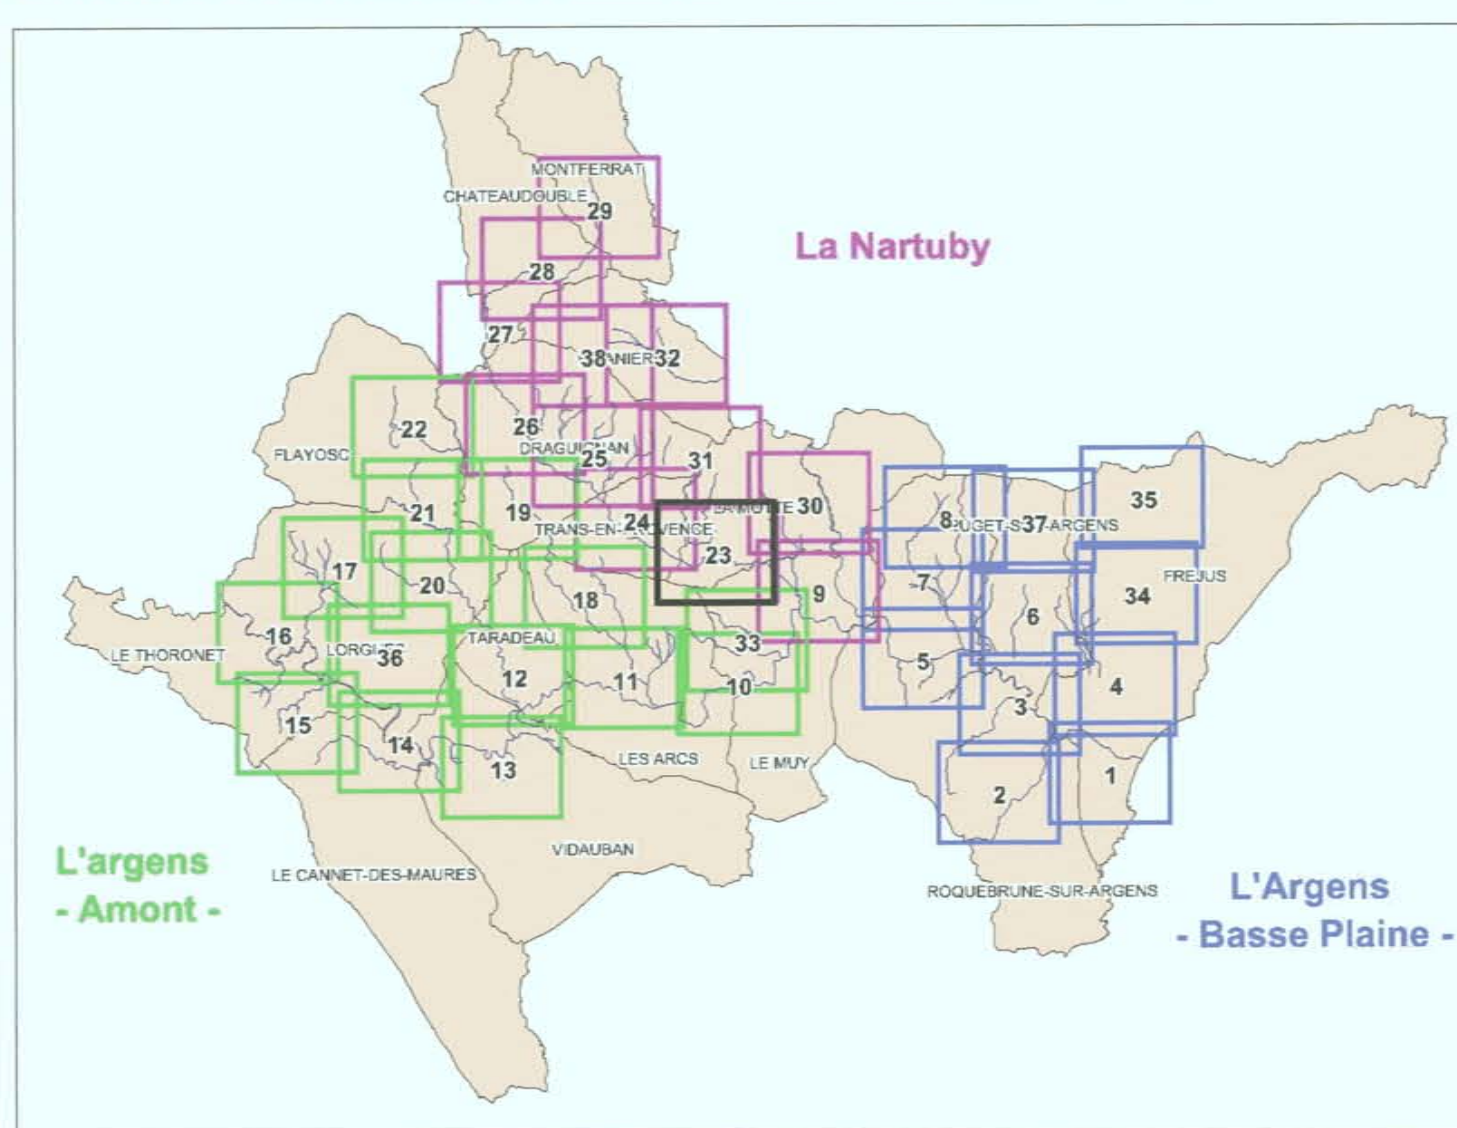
MONTFERRAT
CHATEAUDOUBLE
29
La Nartuby
28
27
38
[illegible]NIER
32
22
26
FLAYOSC
DRAGUIGNAN
25
31
21
19
LA MOTTE
30
8
PUGET-S
37
ARGENS
35
TRANS-EN-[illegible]VENCE
24
23
17
20
FREJUS
18
9
7
34
6
16
LE THORONET
LORGUES
36
TARADEAU
33
5
12
11
10
4
3
15
14
13
LES ARCS
LE MUY
1
2
L'argens
- Amont -
LE CANNET-DES-MAURES
VIDAUBAN
ROQUEBRUNE-SUR-ARGENS
L'Argens
- Basse Plaine -